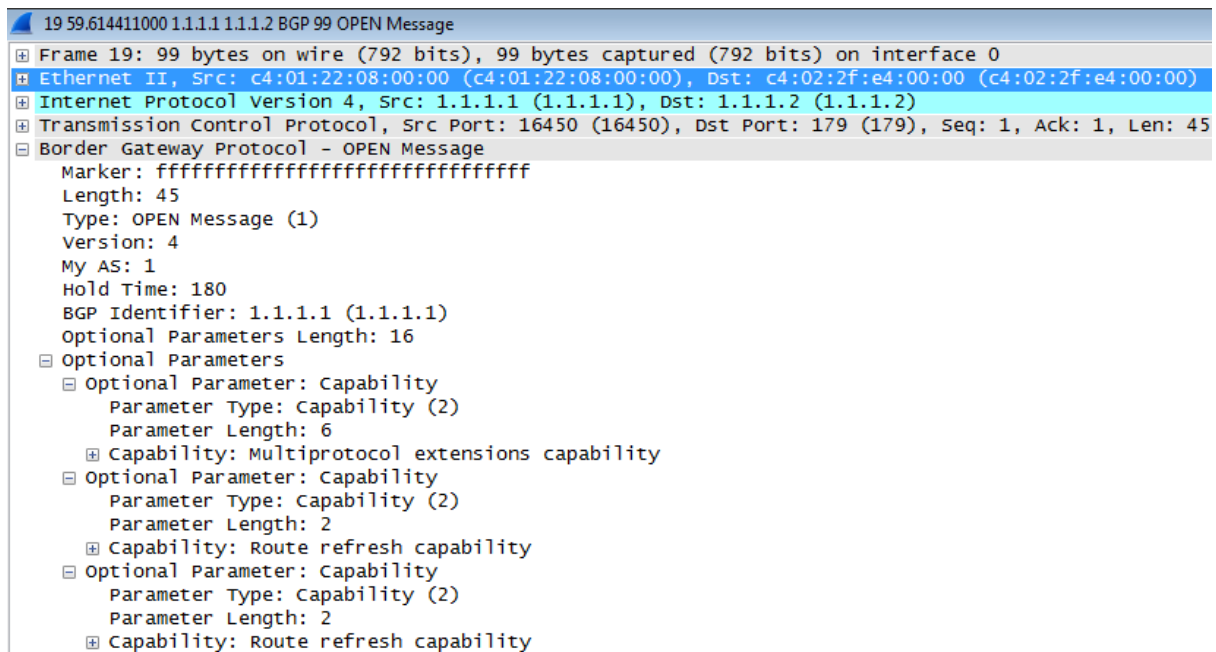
19 59.614411000 1.1.1.1 1.1.1.2 BGP 99 OPEN Message

Frame 19: 99 bytes on wire (792 bits), 99 bytes captured (792 bits) on interface 0
Ethernet II, Src: c4:01:22:08:00:00 (c4:01:22:08:00:00), Dst: c4:02:2f:e4:00:00 (c4:02:2f:e4:00:00)
Internet Protocol Version 4, Src: 1.1.1.1 (1.1.1.1), Dst: 1.1.1.2 (1.1.1.2)
Transmission Control Protocol, Src Port: 16450 (16450), Dst Port: 179 (179), Seq: 1, Ack: 1, Len: 45
Border Gateway Protocol - OPEN Message
Marker: ffffffffffffffffffffffffffffffff
Length: 45
Type: OPEN Message (1)
Version: 4
My AS: 1
Hold Time: 180
BGP Identifier: 1.1.1.1 (1.1.1.1)
Optional Parameters Length: 16
Optional Parameters
Optional Parameter: Capability
Parameter Type: Capability (2)
Parameter Length: 6
Capability: Multiprotocol extensions capability
Optional Parameter: Capability
Parameter Type: Capability (2)
Parameter Length: 2
Capability: Route refresh capability
Optional Parameter: Capability
Parameter Type: Capability (2)
Parameter Length: 2
Capability: Route refresh capability